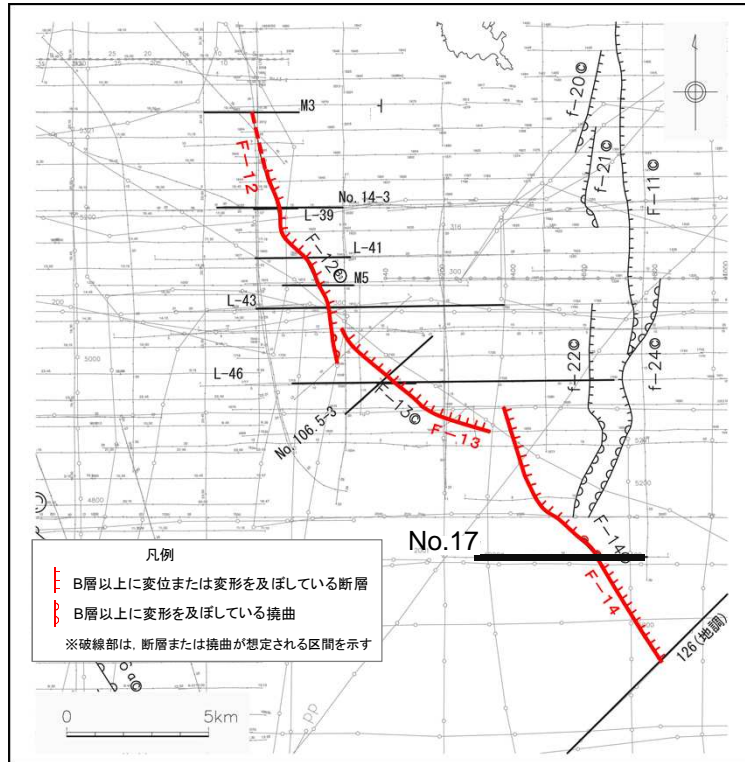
M3
F−12
No. 14−3
L−39
F−12◎
L−41
M5
L−43
L−46
F−13◎
No.106.5−3
F−13
f−20◎
f−21◎
F−11◎
f−22◎
f−24◎
F−14◎
No.17
F−14
126(地調)
5000
4800
凡例
B層以上に変位または変形を及ぼしている断層
B層以上に変形を及ぼしている撓曲
※破線部は，断層または撓曲が想定される区間を示す
0
5km